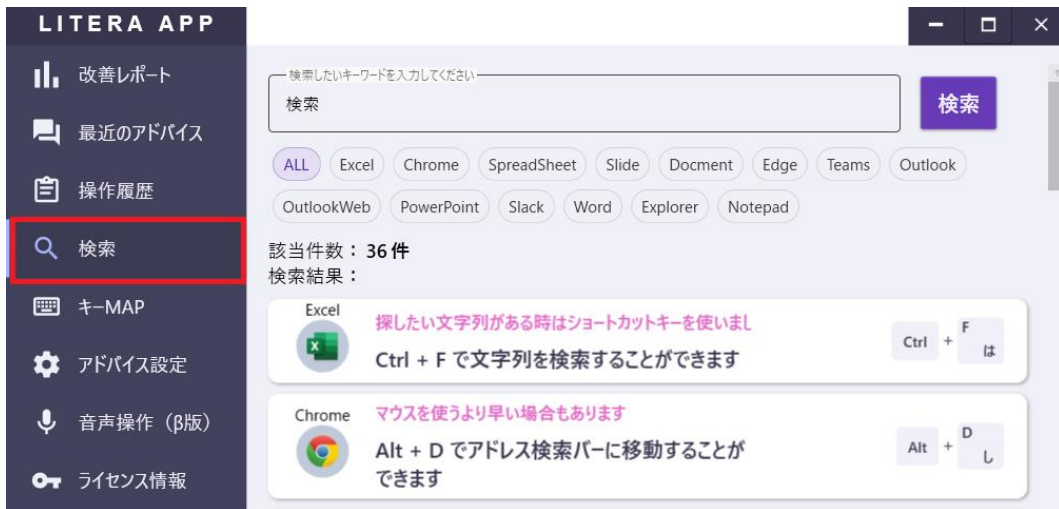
LITERA APP

改善レポート

最近のアドバイス

操作履歴

検索

キーMAP

アドバイス設定

音声操作（β版）

ライセンス情報

検索したいキーワードを入力してください

検索

検索

ALL Excel Chrome SpreadSheet Slide Docment Edge Teams Outlook OutlookWeb PowerPoint Slack Word Explorer Notepad

該当件数：36件
検索結果：

Excel
探したい文字列がある時はショートカットキーを使いまし
Ctrl + F で文字列を検索することができます
Ctrl + F は

Chrome
マウスを使うより早い場合もあります
Alt + D でアドレス検索バーに移動することができます
Alt + D し